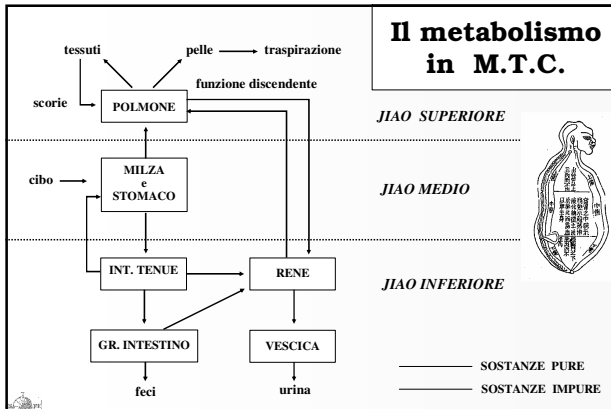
Il metabolismo in M.T.C.

tessuti

pelle

traspirazione

funzione discendente

scorie

POLMONE

JIAO SUPERIORE

cibo

MILZA e STOMACO

JIAO MEDIO

INT. TENUE

RENE

JIAO INFERIORE

GR. INTESTINO

VESCICA

feci

urina

SOSTANZE PURE

SOSTANZE IMPURE